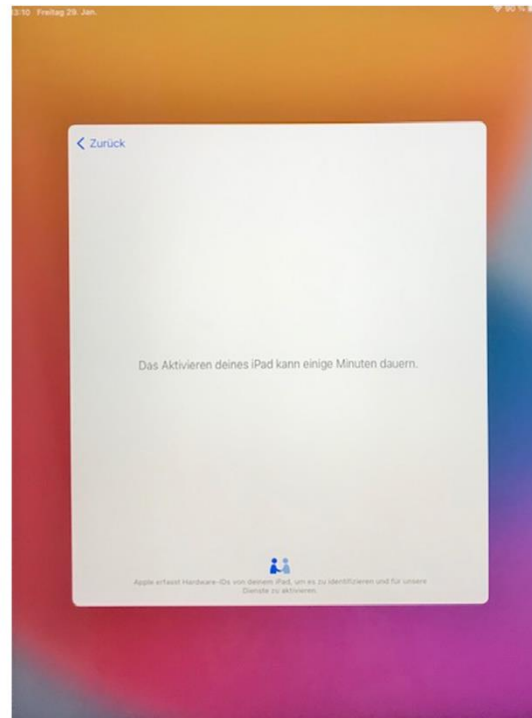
13:10 Freitag 29. Jan.

90 %

< Zurück

Das Aktivieren deines iPad kann einige Minuten dauern.

Apple erfasst Hardware-IDs von deinem iPad, um es zu identifizieren und für unsere Dienste zu aktivieren.